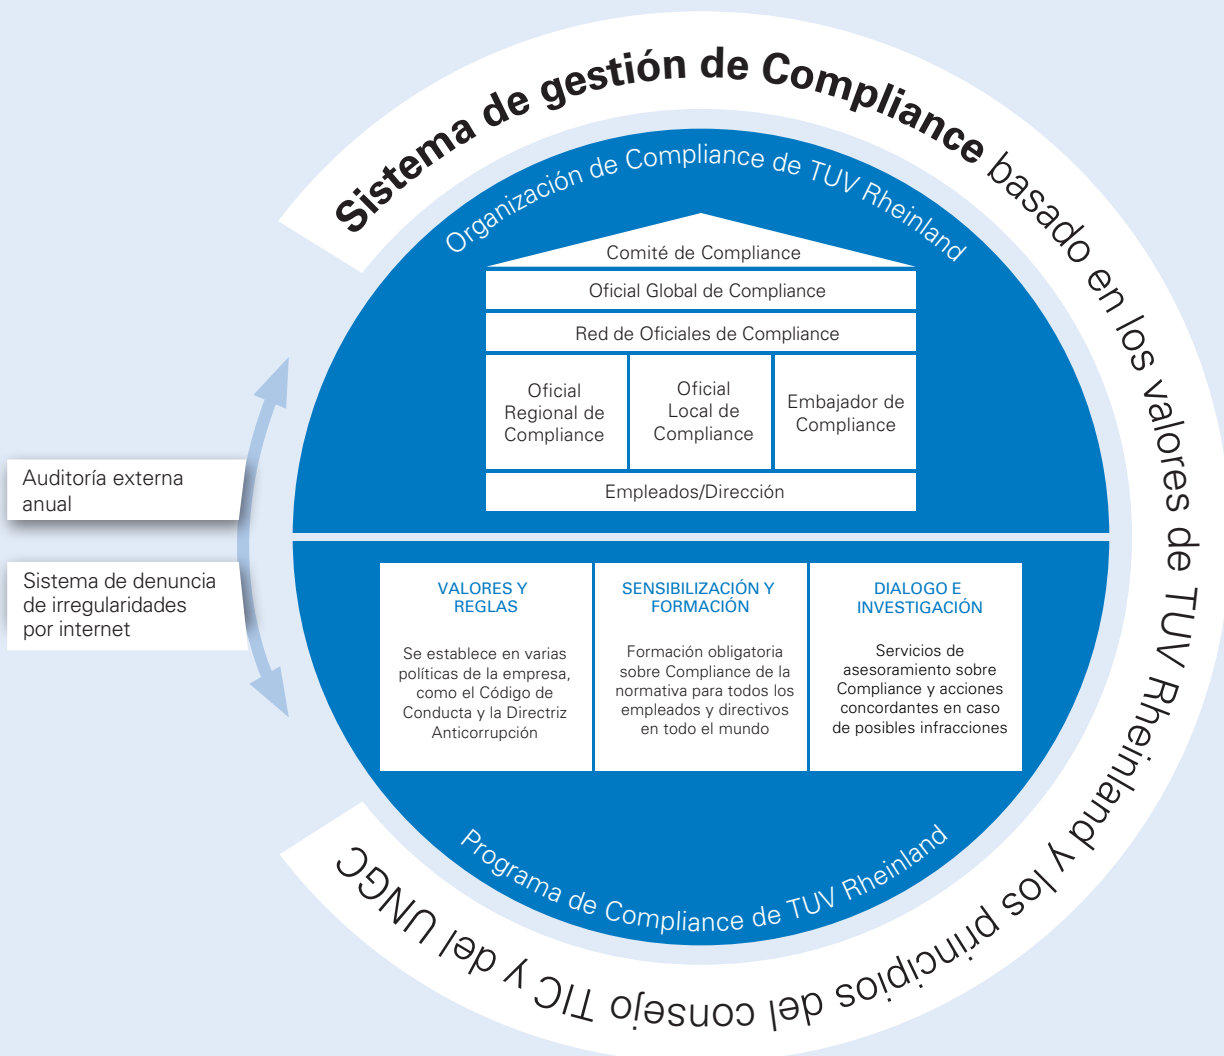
Sistema de gestión de Compliance basado en los valores de TUV Rheinland y los principios del consejo TIC y del UNGC

Organización de Compliance de TUV Rheinland

Comité de Compliance

Oficial Global de Compliance

Red de Oficiales de Compliance

| Oficial Regional de Compliance | Oficial Local de Compliance | Embajador de Compliance |
|---|---|---|

Empleados/Dirección

Auditoría externa anual

Sistema de denuncia de irregularidades por internet

| VALORES Y REGLAS | SENSIBILIZACIÓN Y FORMACIÓN | DIALOGO E INVESTIGACIÓN |
|---|---|---|
| Se establece en varias políticas de la empresa, como el Código de Conducta y la Directriz Anticorrupción | Formación obligatoria sobre Compliance de la normativa para todos los empleados y directivos en todo el mundo | Servicios de asesoramiento sobre Compliance y acciones concordantes en caso de posibles infracciones |

Programa de Compliance de TUV Rheinland